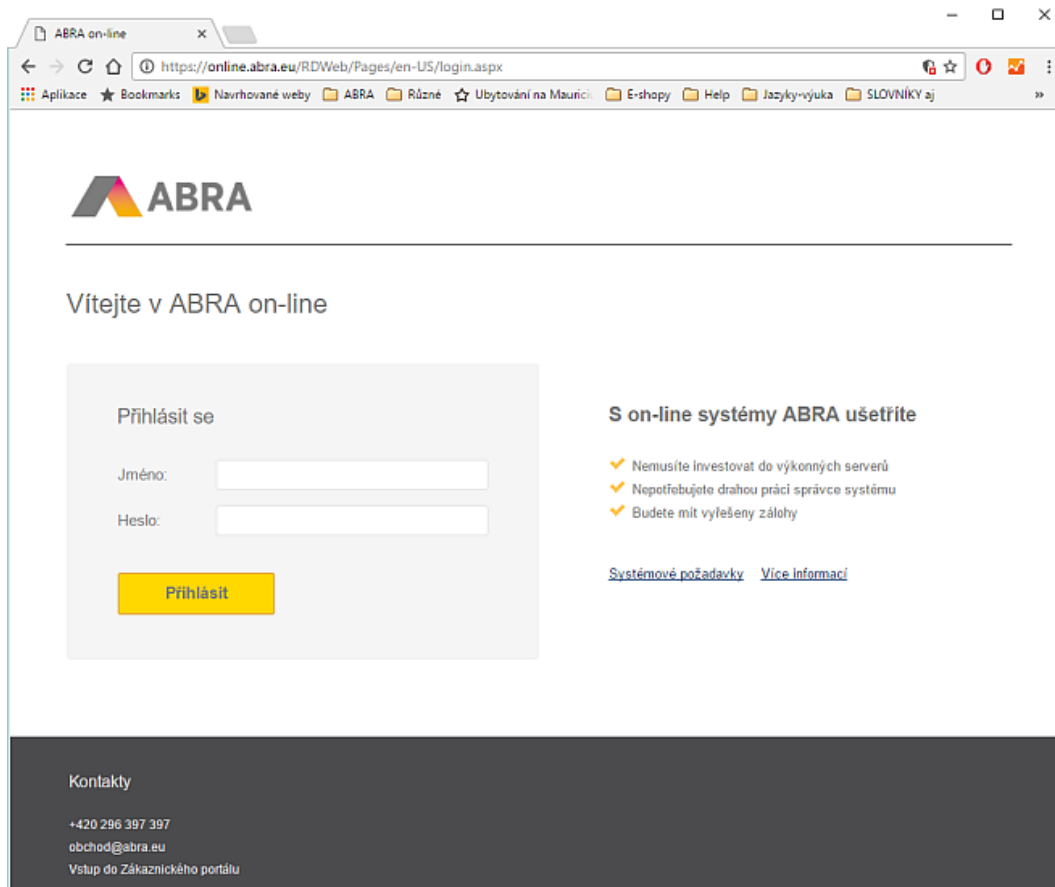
ABRA on-line ×

https://online.abra.eu/RDWeb/Pages/en-US/login.aspx

Aplikace Bookmarks Navrhované weby ABRA Různé Ubytování na Mauric E-shopy Help Jazyky-výuka SLOVNÍKY aj »

ABRA

Vítejte v ABRA on-line

Přihlásit se

Jméno:

Heslo:

Přihlásit

S on-line systémy ABRA ušetříte

Nemusíte investovat do výkonných serverů
Nepotřebujete drahou práci správce systému
Budete mít vyřešeny zálohy

Systémové požadavky Více informací

Kontakty

+420 296 397 397
obchod@abra.eu
Vstup do Zákaznického portálu